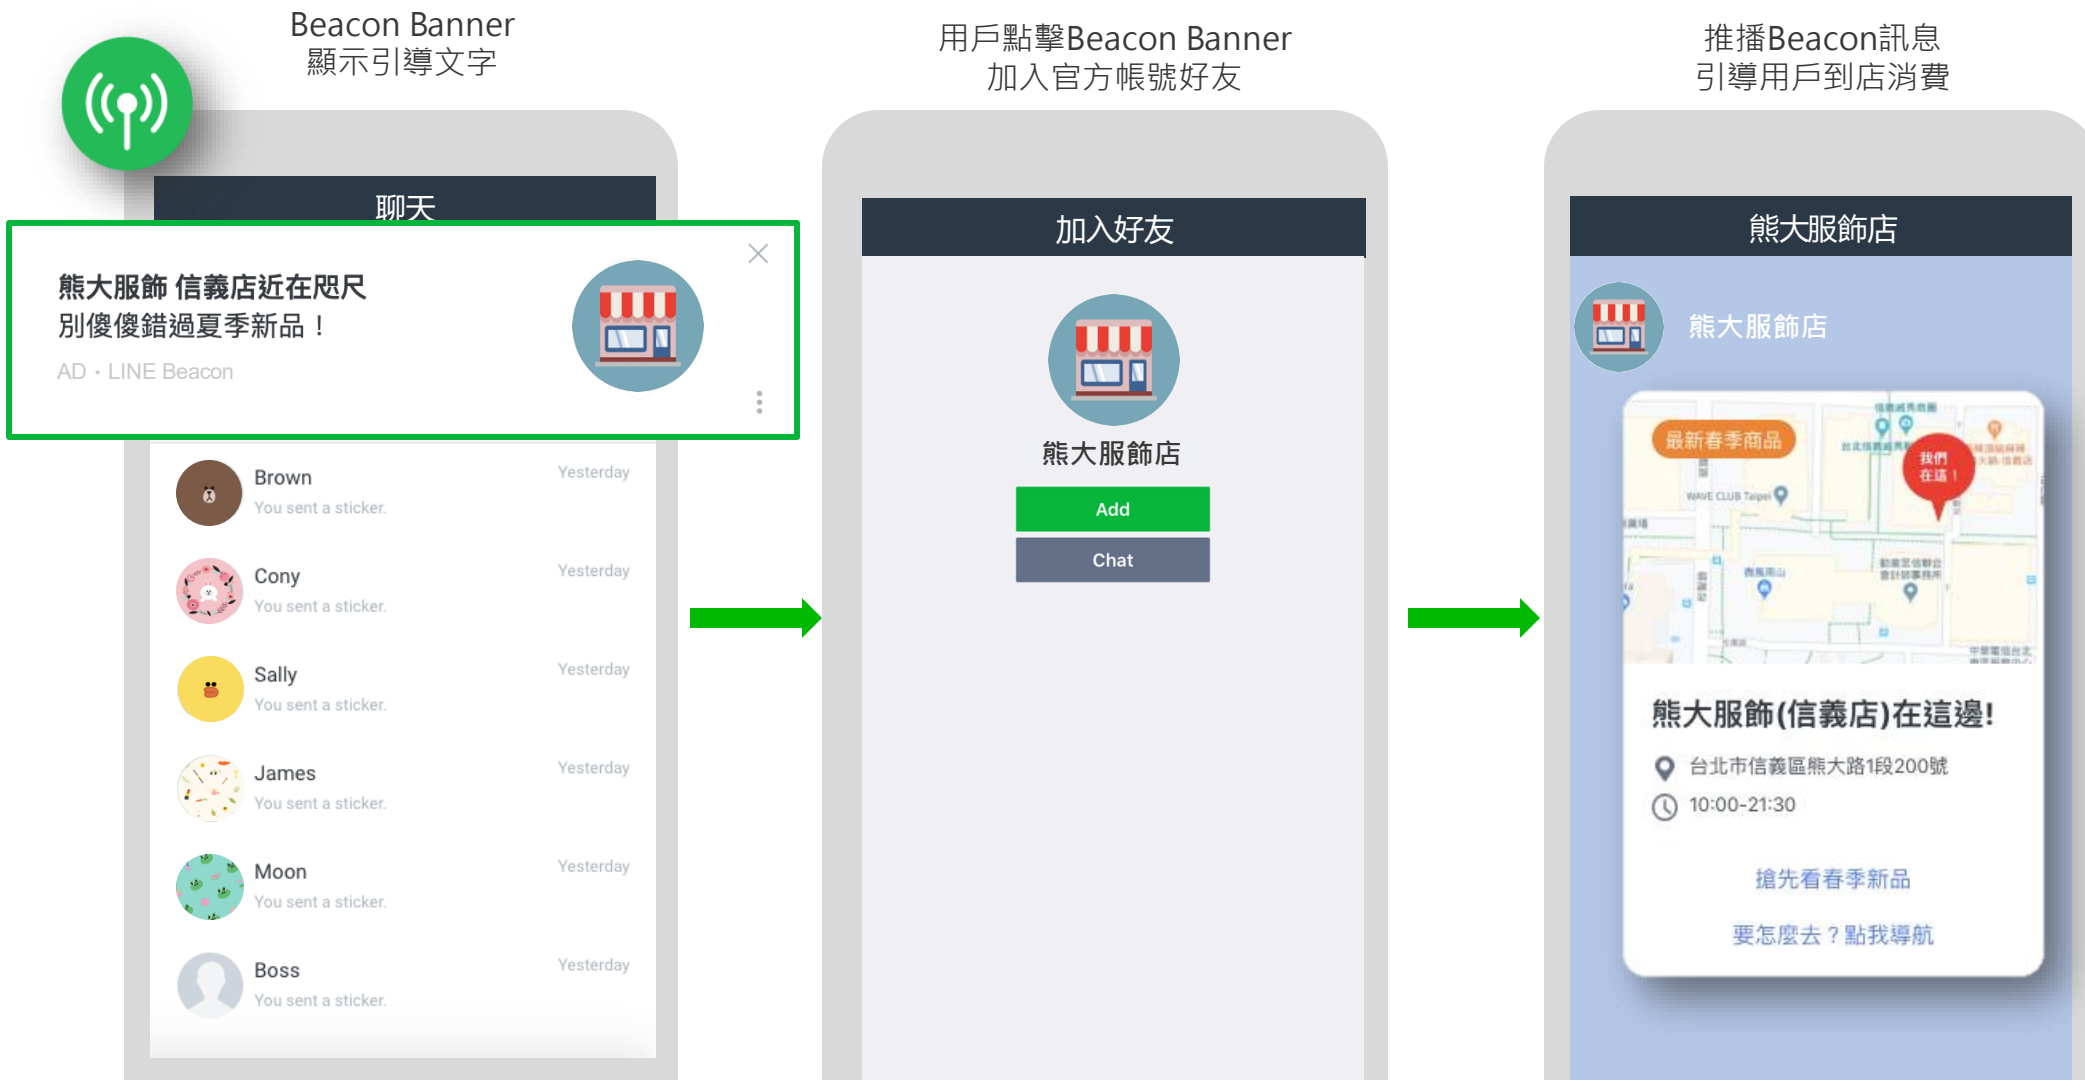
Beacon Banner
顯示引導文字

聊天

熊大服飾 信義店近在咫尺
別傻傻錯過夏季新品！
AD・LINE Beacon

Brown
You sent a sticker.
Yesterday

Cony
You sent a sticker.
Yesterday

Sally
You sent a sticker.
Yesterday

James
You sent a sticker.
Yesterday

Moon
You sent a sticker.
Yesterday

Boss
You sent a sticker.
Yesterday

用戶點擊Beacon Banner
加入官方帳號好友

加入好友

熊大服飾店

Add

Chat

推播Beacon訊息
引導用戶到店消費

熊大服飾店

熊大服飾店

最新春季商品

我們在這！

WAVE CLUB Taipei

熊大服飾(信義店)在這邊!

台北市信義區熊大路1段200號

10:00-21:30

搶先看春季新品

要怎麼去？點我導航